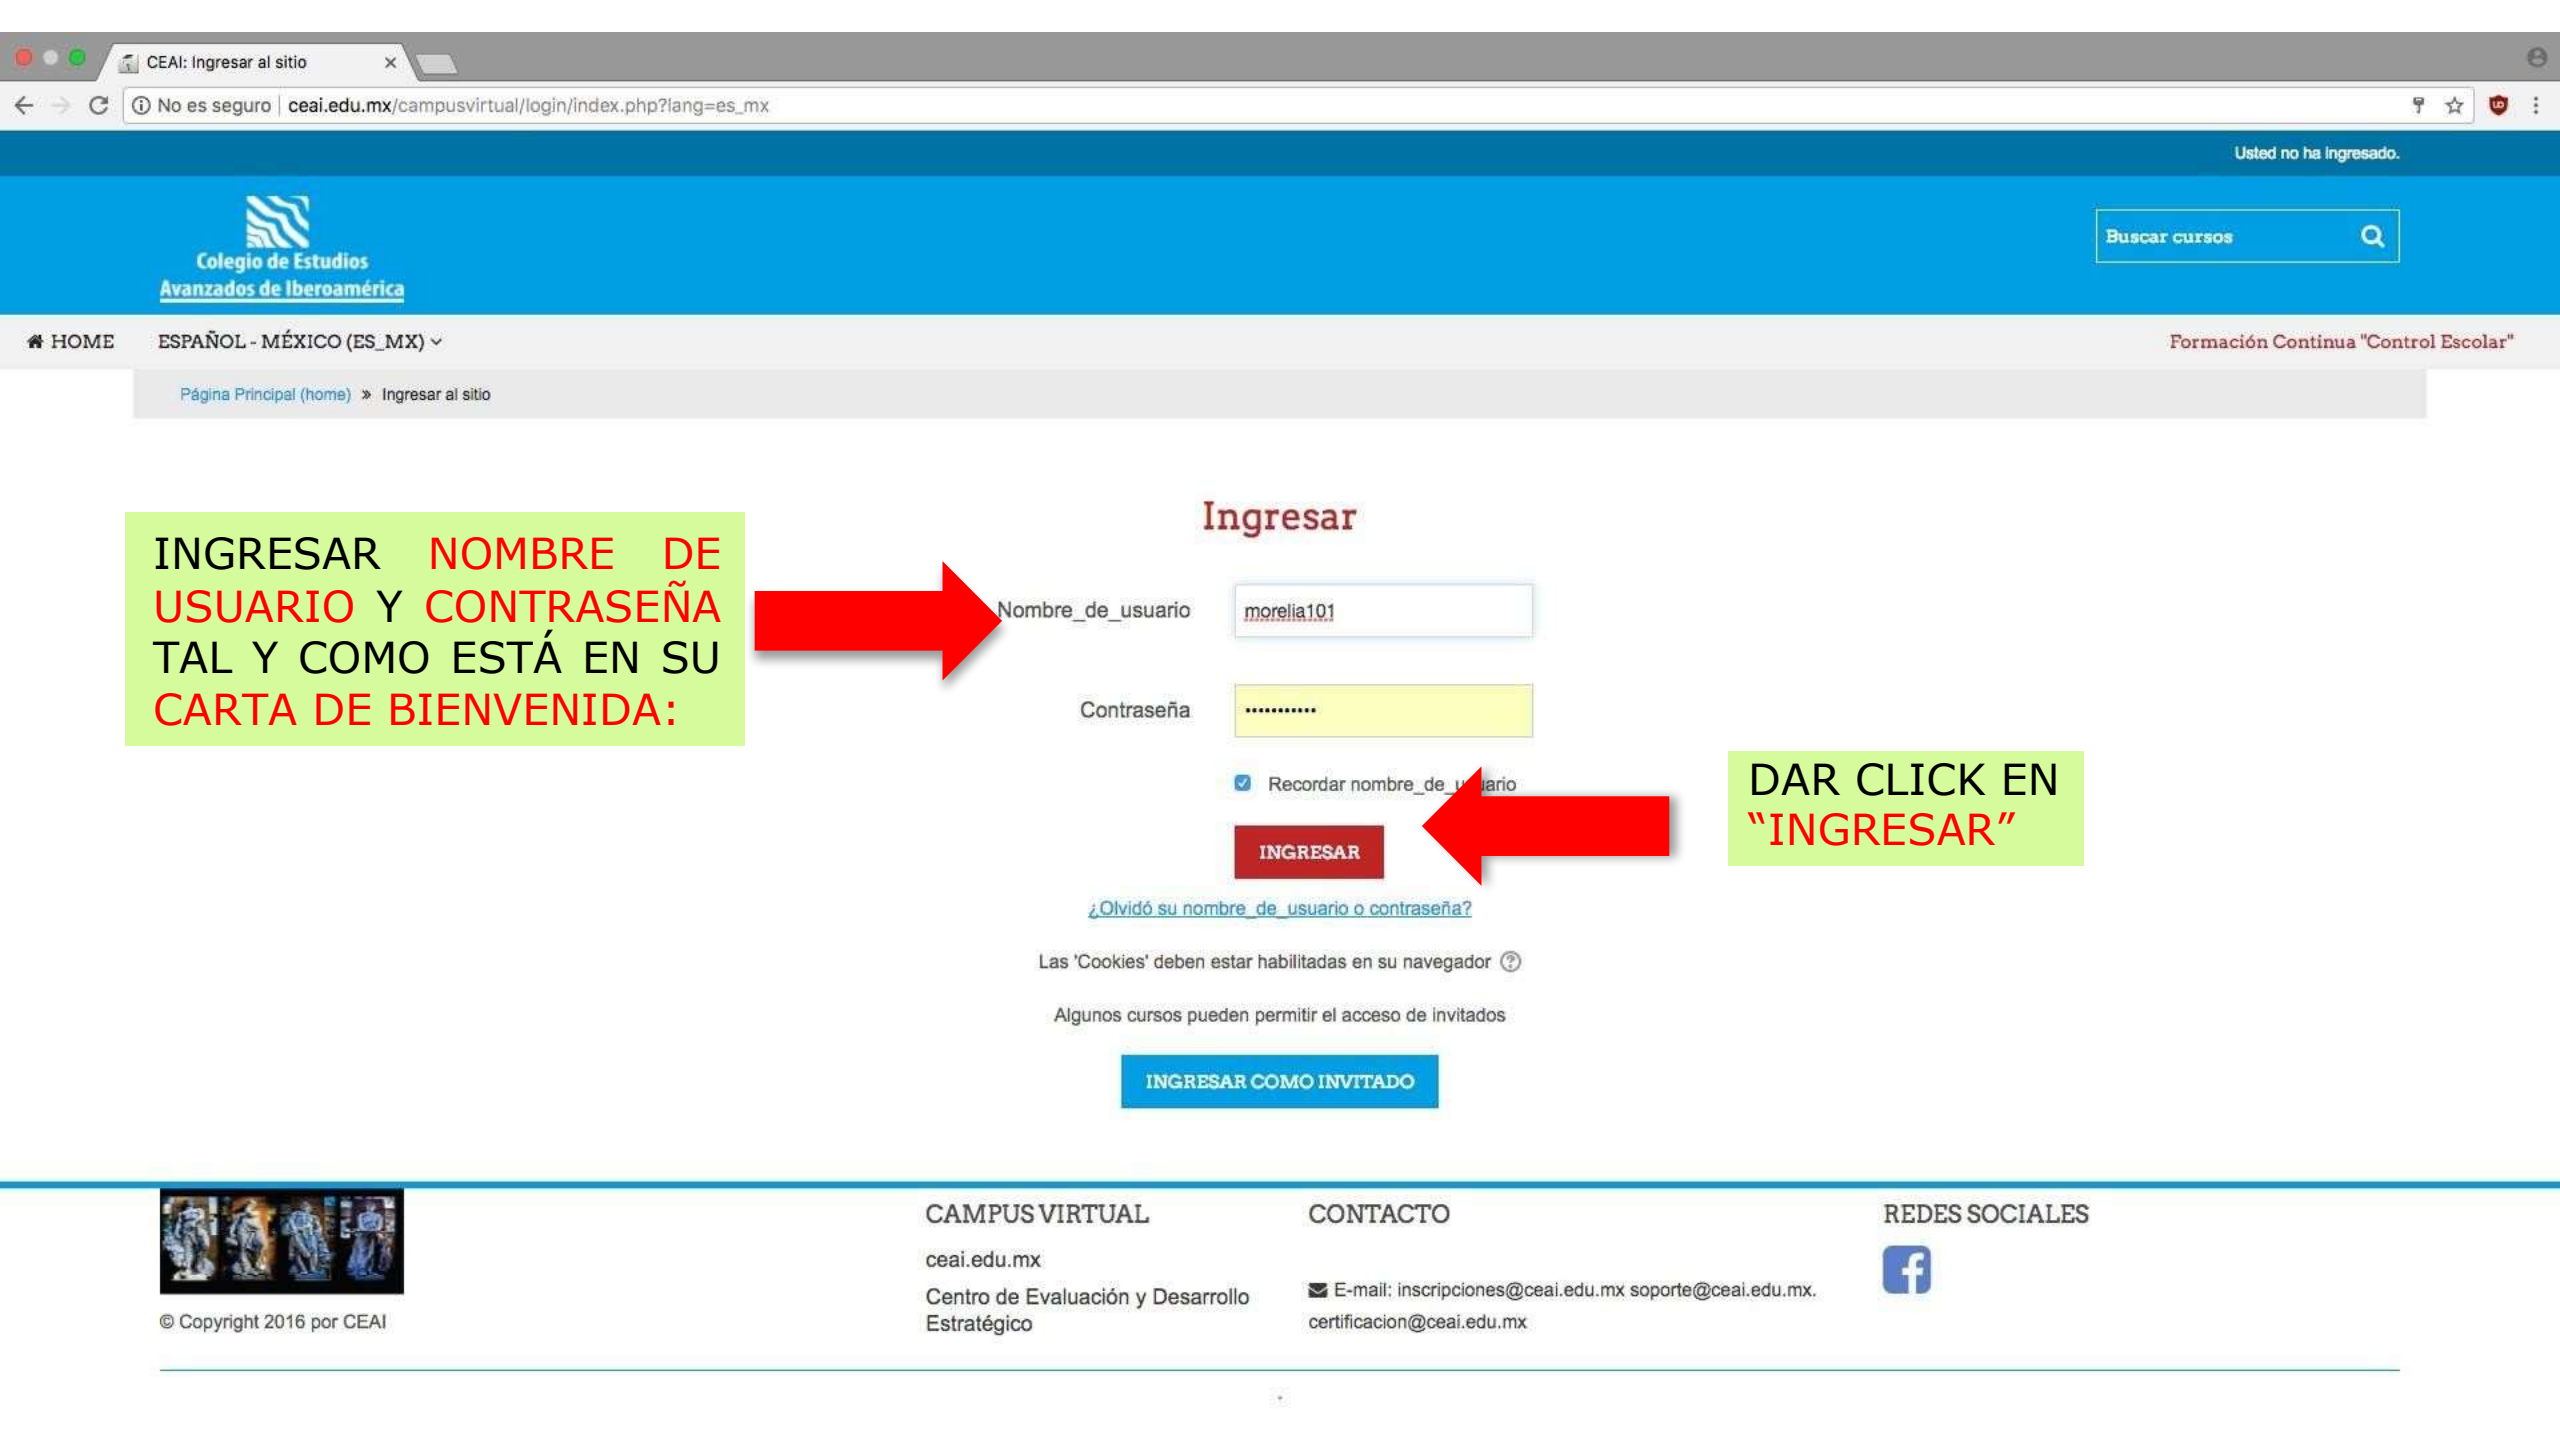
CEAI: Ingresar al sitio ×

No es seguro | ceai.edu.mx/campusvirtual/login/index.php?lang=es_mx

Usted no ha ingresado.

Colegio de Estudios Avanzados de Iberoamérica

Buscar cursos

HOME ESPAÑOL - MÉXICO (ES_MX)

Formación Continua "Control Escolar"

Página Principal (home) » Ingresar al sitio

INGRESAR NOMBRE DE USUARIO Y CONTRASEÑA TAL Y COMO ESTÁ EN SU CARTA DE BIENVENIDA:

Ingresar

Nombre_de_usuario morelia101

Contraseña ············

Recordar nombre_de_u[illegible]ario

INGRESAR

DAR CLICK EN "INGRESAR"

¿Olvidó su nombre_de_usuario o contraseña?

Las 'Cookies' deben estar habilitadas en su navegador

Algunos cursos pueden permitir el acceso de invitados

INGRESAR COMO INVITADO

© Copyright 2016 por CEAI

CAMPUS VIRTUAL

ceai.edu.mx

Centro de Evaluación y Desarrollo Estratégico

CONTACTO

E-mail: inscripciones@ceai.edu.mx soporte@ceai.edu.mx. certificacion@ceai.edu.mx

REDES SOCIALES